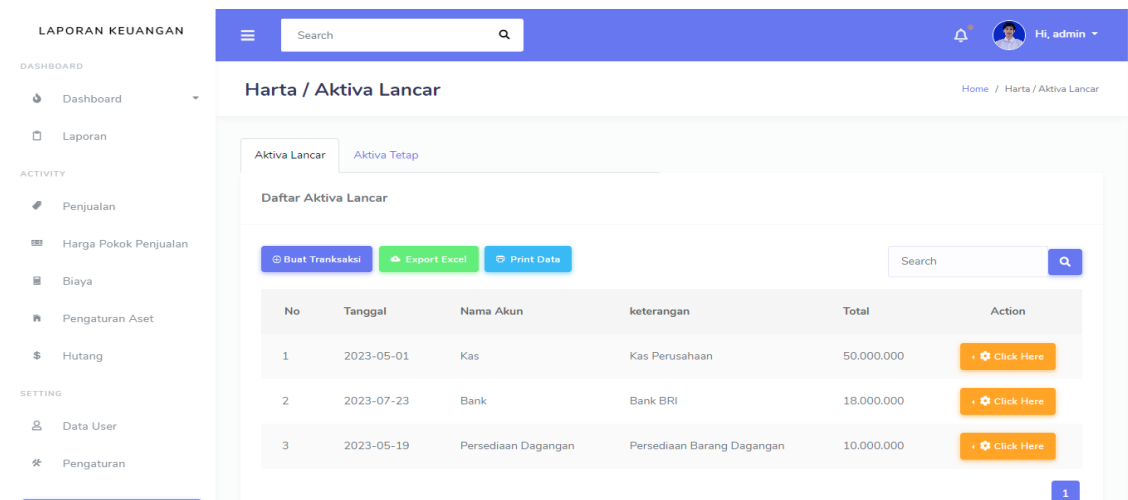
LAPORAN KEUANGAN

DASHBOARD

Dashboard

Laporan

ACTIVITY

Penjualan

Harga Pokok Penjualan

Biaya

Pengaturan Aset

Hutang

SETTING

Data User

Pengaturan

Search

Hi, admin

Harta / Aktiva Lancar

Home / Harta / Aktiva Lancar

Aktiva Lancar

Aktiva Tetap

Daftar Aktiva Lancar

Buat Tranksaksi

Export Excel

Print Data

Search

| No | Tanggal | Nama Akun | keterangan | Total | Action |
|---|---|---|---|---|---|
| 1 | 2023-05-01 | Kas | Kas Perusahaan | 50.000.000 | Click Here |
| 2 | 2023-07-23 | Bank | Bank BRI | 18.000.000 | Click Here |
| 3 | 2023-05-19 | Persediaan Dagangan | Persediaan Barang Dagangan | 10.000.000 | Click Here |

1